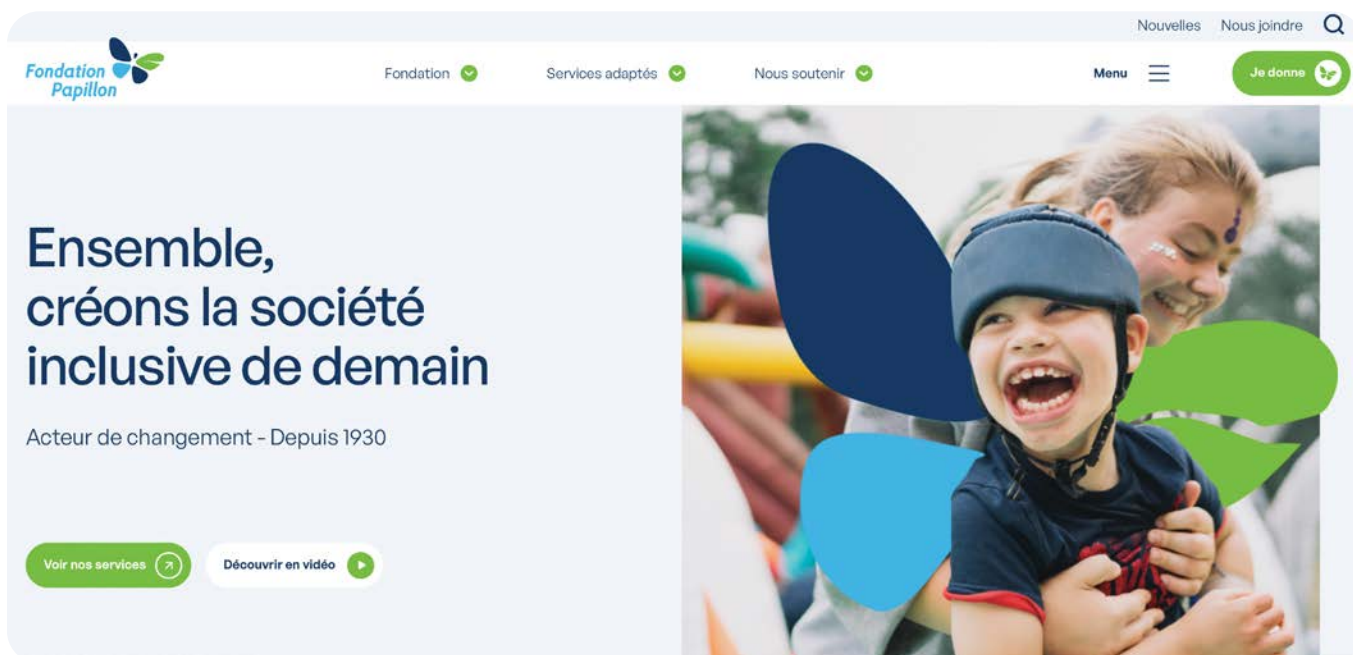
Nouvelles Nous joindre

Fondation Papillon

Fondation Services adaptés Nous soutenir Menu Je donne

Ensemble, créons la société inclusive de demain

Acteur de changement - Depuis 1930

Voir nos services

Découvrir en vidéo